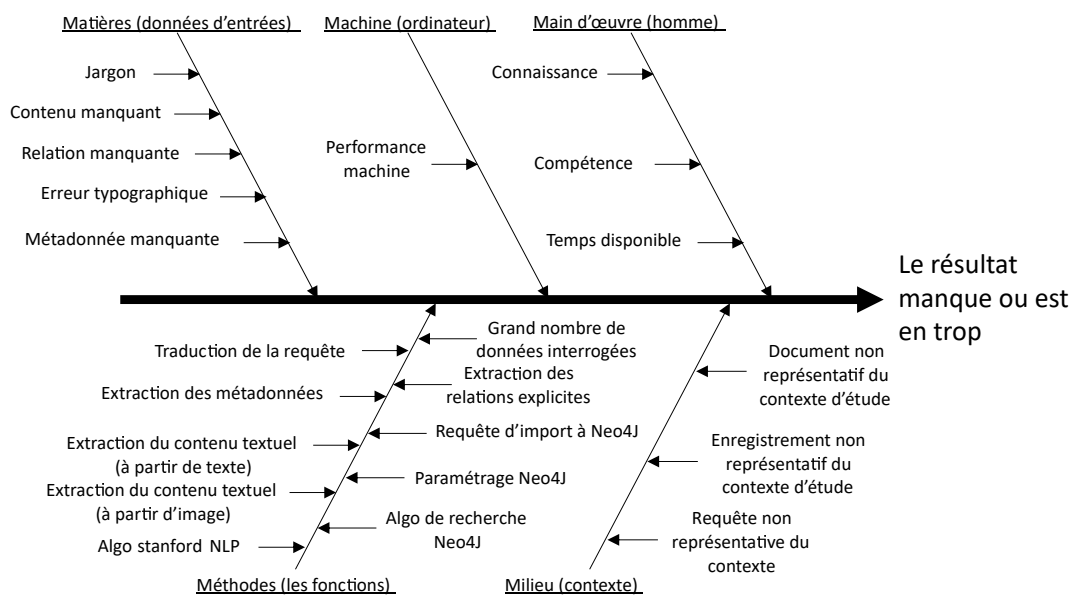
Matières (données d'entrées)

Jargon

Contenu manquant

Relation manquante

Erreur typographique

Métadonnée manquante

Machine (ordinateur)

Performance machine

Main d'œuvre (homme)

Connaissance

Compétence

Temps disponible

Le résultat manque ou est en trop

Traduction de la requête

Grand nombre de données interrogées

Extraction des métadonnées

Extraction des relations explicites

Extraction du contenu textuel (à partir de texte)

Requête d'import à Neo4J

Extraction du contenu textuel (à partir d'image)

Paramétrage Neo4J

Algo de recherche Neo4J

Algo stanford NLP

Méthodes (les fonctions)

Document non représentatif du contexte d'étude

Enregistrement non représentatif du contexte d'étude

Requête non représentative du contexte

Milieu (contexte)